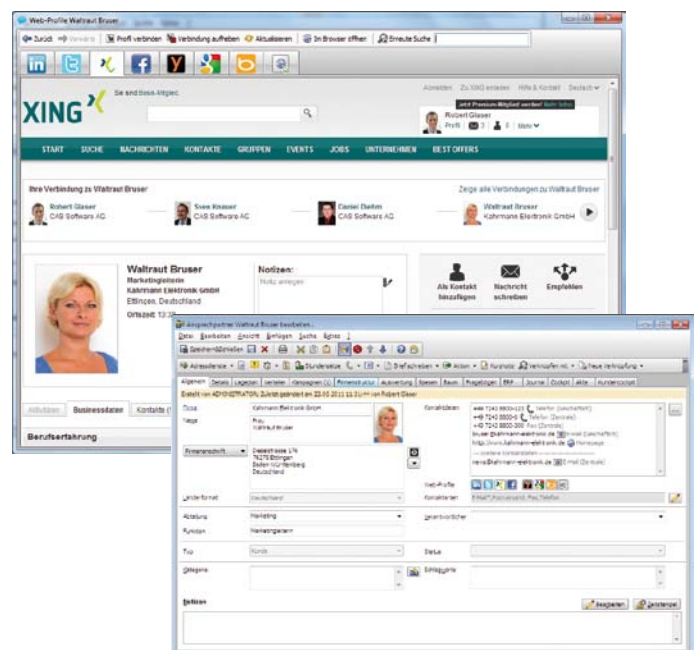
Web-Profile Waltraut Bruser

Zurück Vorwärts Profil verbinden Verbindung aufheben Aktualisieren In Browser öffnen Erneute Suche

XING

Sie sind Basis-Mitglied

Abmelden Zu XING einladen Hilfe & Kontakt Deutsch

Jetzt Premium-Mitglied werden! Mehr Infos

Robert Glaser

Profil 3 4 Mehr

START SUCHE NACHRICHTEN KONTAKTE GRUPPEN EVENTS JOBS UNTERNEHMEN BEST OFFERS

Ihre Verbindung zu Waltraut Bruser

Zeige alle Verbindungen zu Waltraut Bruser

Robert Glaser CAS Software AG

Sven Knauer CAS Software AG

Daniel Diehm CAS Software AG

Waltraut Bruser Kahrmann Elektronik GmbH

Waltraut Bruser

Marketingleiterin

Kahrmann Elektronik GmbH

Ettlingen, Deutschland

Ortszeit 13:3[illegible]

Notizen:

Notiz anlegen

Als Kontakt hinzufügen

Nachricht schreiben

Empfehlen

Aktivitäten Businessdaten Kontakte (

Berufserfahrung

Ansprechpartner Waltraut Bruser bearbeiten

Datei Bearbeiten Ansicht Einfügen Suche Extras

Speichern&Schließen

Adressdienste Stundensatz Briefschreiben Aktion Kurznotiz Verknüpfen mit Neue Verknüpfung

Allgemein Details Lagezeit Verteiler Kampagnen Firmenstruktur Auswertung Spesen Bauw Fragebogen ERP Journal Outlook Akte Kundenscript

Erstellt von ADMINISTRATOR, Zuletzt geändert am 23.05.2011 11:31 Uhr von Robert Glaser

Firma Kahrmann Elektronik GmbH

Name Frau Waltraut Bruser

Kontaktdaten +49 7243 8800-123 Telefon (Geschäftlich)
+49 7243 8800-0 Telefon (Zentrale)
+49 7243 8800-300 Fax (Zentrale)
bruser@kahrmann-elektronik.de E-Mail (Geschäftlich)
http://www.kahrmann-elektronik.de Homepage
weitere Kontaktdaten
news@kahrmann-elektronik.de E-Mail (Zentrale)

Firmenanschrift

Dieselstrasse 1/4
76275 Ettlingen
Baden-Württemberg
Deutschland

Web-Profile

Länderformat Deutschland

Kontaktarten E-Mail*, Postversand, Fax, Telefon

Abteilung Marketing

Verantwortlicher

Funktion Marketingleiterin

Typ Kunde

Status

Kategorie

Schlagworte

Notizen

Bearbeiten Zeitstempel